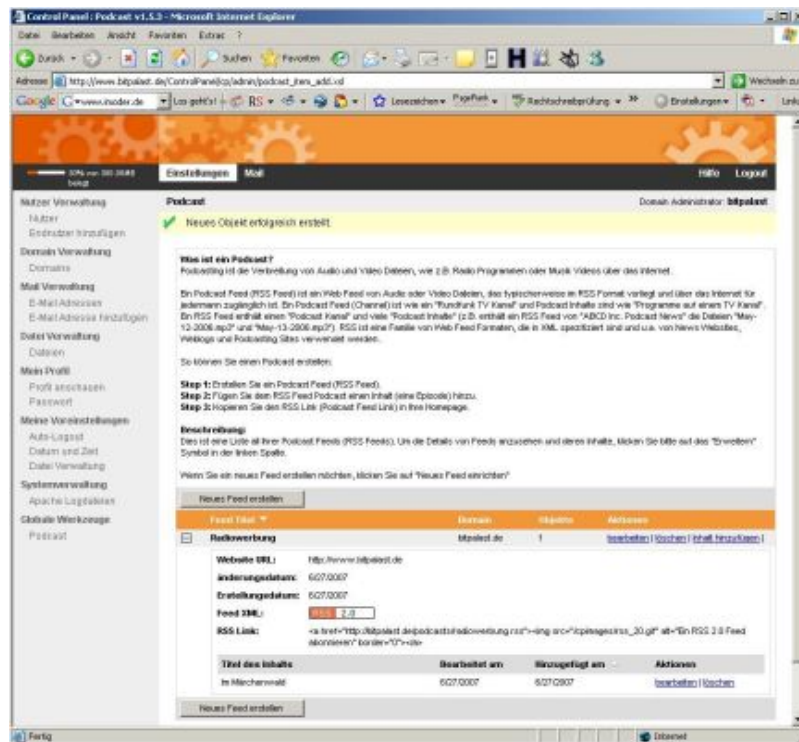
Control Panel : Podcast v1.5.3 - Microsoft Internet Explorer

Datei Bearbeiten Ansicht Favoriten Extras ?

Zurück · Suchen Favoriten

Adresse http://www.bitpalast.de/ControlPanel/cp/admin/podcast_item_add.xd

Wechseln zu

Google G·www.insider.de Los geht's! RS · Lesezeichen PageRank Rechtschreibprüfung Einstellungen Links

10% von 300.00MB belegt

Einstellungen Mail Hilfe Logout

Nutzer Verwaltung
Nutzer
Endnutzer hinzufügen
Domain Verwaltung
Domains
Mail Verwaltung
E-Mail Adressen
E-Mail Adresse hinzufügen
Datei Verwaltung
Dateien
Mein Profil
Profil anschauen
Passwort
Meine Voreinstellungen
Auto-Logout
Datum und Zeit
Datei Verwaltung
Systemverwaltung
Apache Logdateien
Globale Werkzeuge
Podcast

Podcast

Domain Administrator: bitpalast

Neues Objekt erfolgreich erstellt.

Was ist ein Podcast?
Podcasting ist die Verbreitung von Audio und Video Dateien, wie z.B. Radio Programmen oder Musik Videos über das Internet.

Ein Podcast Feed (RSS Feed) ist ein Web Feed von Audio oder Video Dateien, das typischerweise im RSS Format vorliegt und über das Internet für jedermann zugänglich ist. Ein Podcast Feed (Channel) ist wie ein "Rundfunk TV Kanal" und Podcast Inhalte sind wie "Programme auf einem TV Kanal". Ein RSS Feed enthält einen "Podcast Kanal" und viele "Podcast Inhalte" (z.B. enthält ein RSS Feed von "ABCD Inc. Podcast News" die Dateien "May-12-2006.mp3" und "May-13-2006.mp3"). RSS ist eine Familie von Web Feed Formaten, die in XML spezifiziert sind und u.a. von News Websites, Weblogs und Podcasting Sites verwendet werden.

So können Sie einen Podcast erstellen:

Step 1: Erstellen Sie ein Podcast Feed (RSS Feed).
Step 2: Fügen Sie dem RSS Feed Podcast einen Inhalt (eine Episode) hinzu.
Step 3: Kopieren Sie den RSS Link (Podcast Feed Link) in Ihre Homepage.

Beschreibung:
Dies ist eine Liste all Ihrer Podcast Feeds (RSS Feeds). Um die Details von Feeds anzusehen und deren Inhalte, klicken Sie bitte auf das "Erweitern" Symbol in der linken Spalte.

Wenn Sie ein neues Feed erstellen möchten, klicken Sie auf "Neues Feed einrichten"

Neues Feed erstellen

| Feed Titel ▼ | Domain | Objekte | Aktionen |
|---|---|---|---|
| Radiowerbung | bitpalast.de | 1 | bearbeiten \| löschen \| Inhalt hinzufügen \| |

Website URL: http://www.bitpalast.de
Änderungsdatum: 6/27/2007
Erstellungsdatum: 6/27/2007
Feed XML: RSS 2.0
RSS Link: <a href="http://bitpalast.de/podcasts/radiowerbung.rss"><img src="/cp/images/rss_20.gif" alt="Ein RSS 2.0 Feed abonnieren" border="0"></a>

| Titel des Inhalts | Bearbeitet am | Hinzugefügt am | Aktionen |
|---|---|---|---|
| Im Märchenwald | 6/27/2007 | 6/27/2007 | bearbeiten \| löschen |

Neues Feed erstellen

Fertig Internet